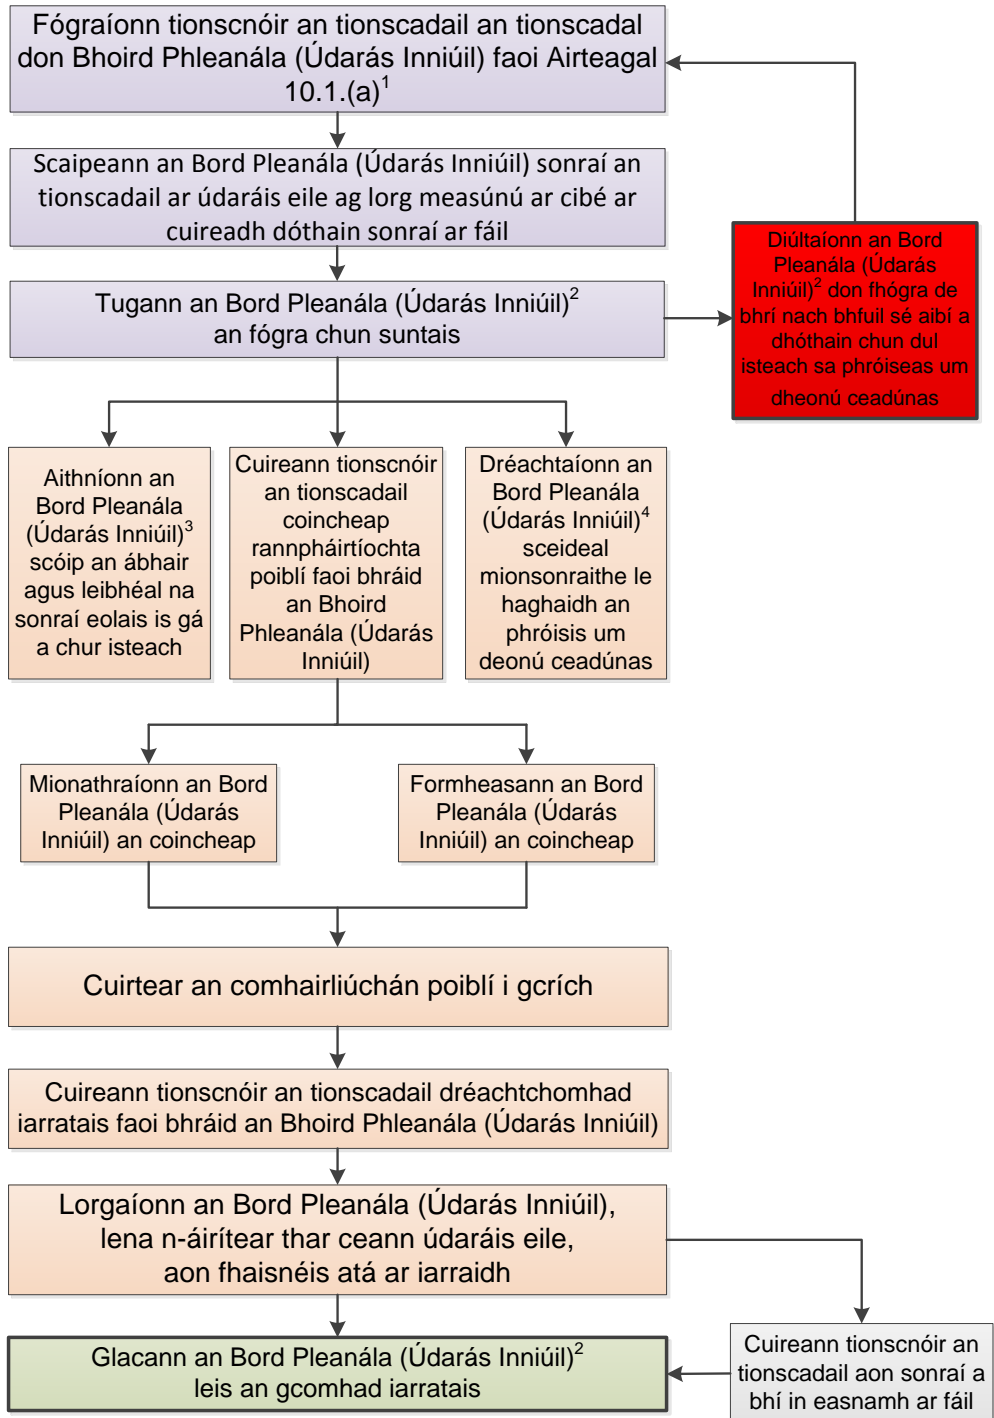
Fógraíonn tionscnóir an tionscadail an tionscadal don Bhoird Phleanála (Údarás Inniúil) faoi Airteagal 10.1.(a)$^1$

Scaipeann an Bord Pleanála (Údarás Inniúil) sonraí an tionscadail ar údaráis eile ag lorg measúnú ar cibé ar cuireadh dóthain sonraí ar fáil

Tugann an Bord Pleanála (Údarás Inniúil)$^2$ an fógra chun suntais

Diúltaíonn an Bord Pleanála (Údarás Inniúil)$^2$ don fhógra de bhrí nach bhfuil sé aibí a dhóthain chun dul isteach sa phróiseas um dheonú ceadúnas

Aithníonn an Bord Pleanála (Údarás Inniúil)$^3$ scóip an ábhair agus leibhéal na sonraí eolais is gá a chur isteach

Cuireann tionscnóir an tionscadail coincheap rannpháirtíochta poiblí faoi bhráid an Bhoird Phleanála (Údarás Inniúil)

Dréachtaíonn an Bord Pleanála (Údarás Inniúil)$^4$ sceideal mionsonraithe le haghaidh an phróisis um deonú ceadúnas

Mionathraíonn an Bord Pleanála (Údarás Inniúil) an coincheap

Formheasann an Bord Pleanála (Údarás Inniúil) an coincheap

Cuirtear an comhairliúchán poiblí i gcrích

Cuireann tionscnóir an tionscadail dréachtchomhad iarratais faoi bhráid an Bhoird Phleanála (Údarás Inniúil)

Lorgaíonn an Bord Pleanála (Údarás Inniúil), lena n-áirítear thar ceann údaráis eile, aon fhaisnéis atá ar iarraidh

Glacann an Bord Pleanála (Údarás Inniúil)$^2$ leis an gcomhad iarratais

Cuireann tionscnóir an tionscadail aon sonraí a bhí in easnamh ar fáil